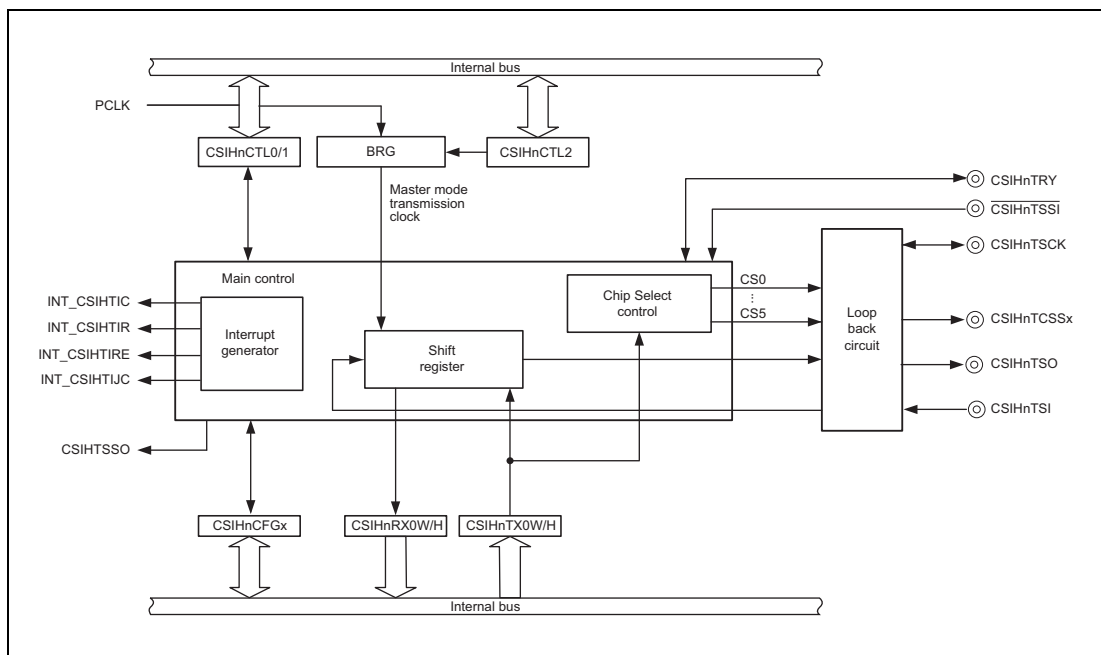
Internal bus

PCLK

CSIHnCTL0/1

BRG

CSIHnCTL2

Master mode transmission clock

CSIHnTRY

$\overline{\text{CSIHnTSSI}}$

CSIHnTSCK

Main control

INT_CSIHTIC

INT_CSIHTIR

INT_CSIHTIRE

INT_CSIHTIJC

Interrupt generator

Chip Select control

CS0

⋮

CS5

Loop back circuit

CSIHnTCSSx

Shift register

CSIHnTSO

CSIHnTSI

CSIHTSSO

CSIHnCFGx

CSIHnRX0W/H

CSIHnTX0W/H

Internal bus